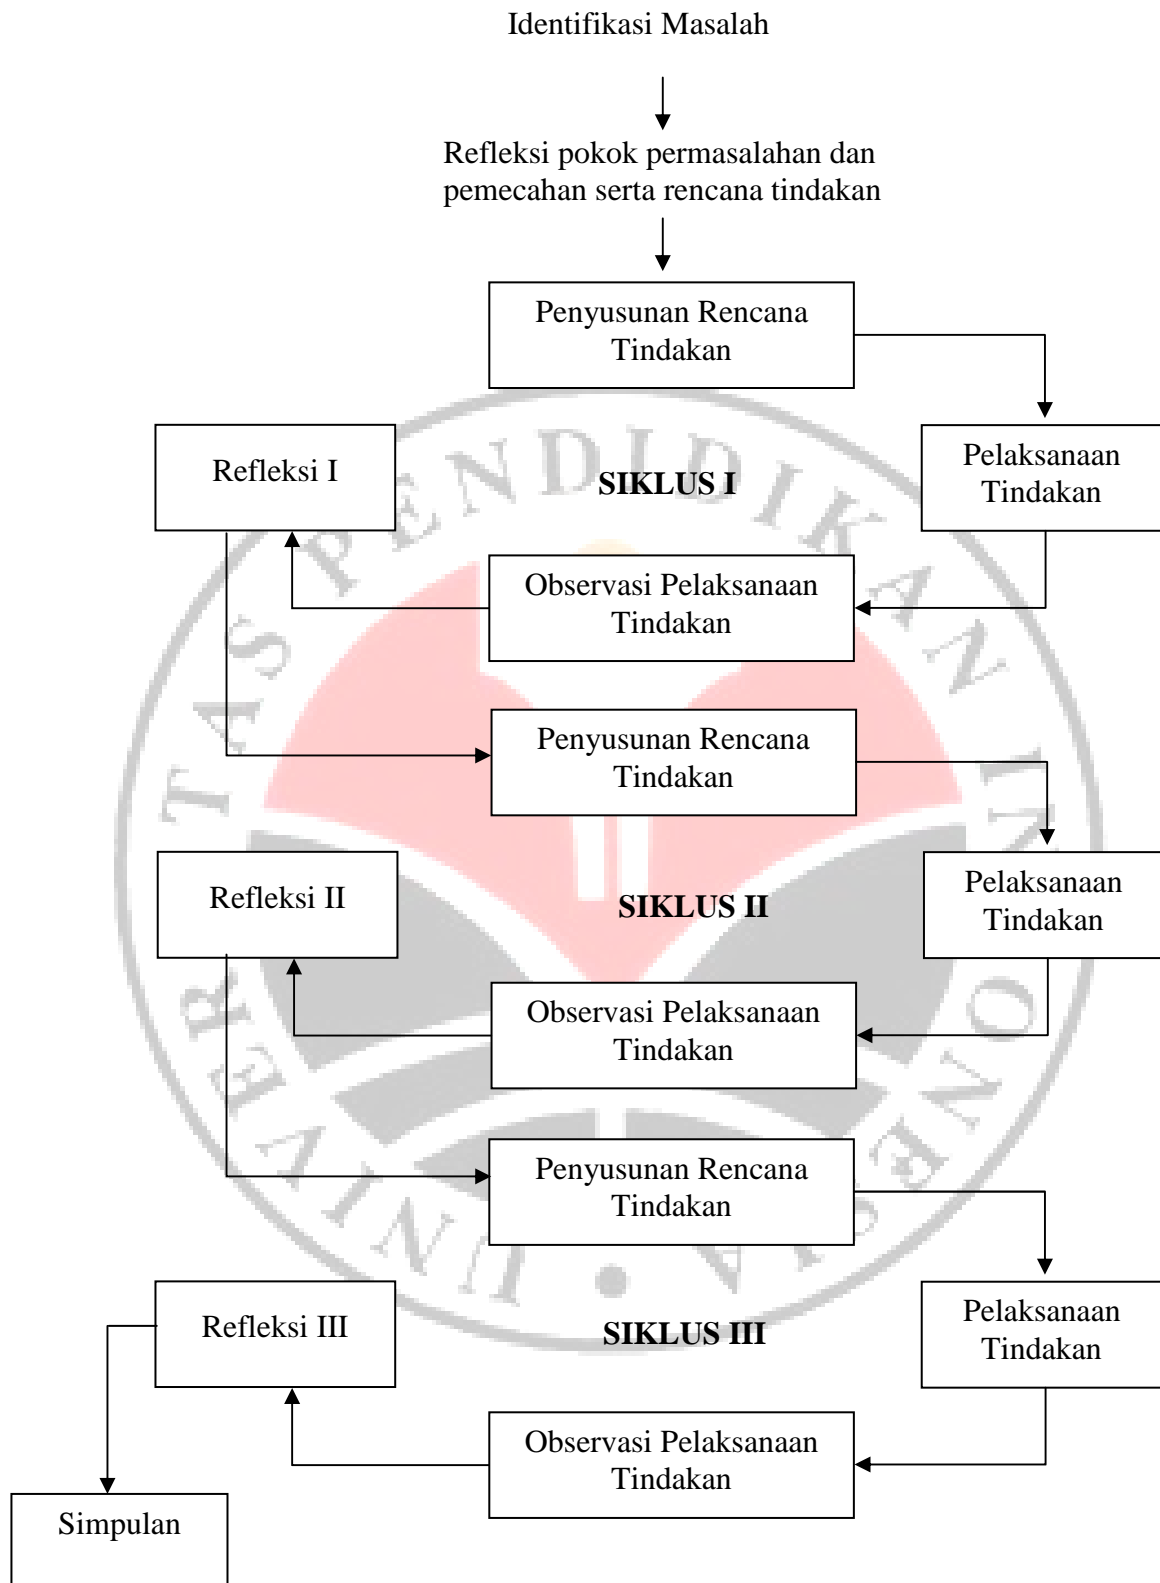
Identifikasi Masalah

Refleksi pokok permasalahan dan pemecahan serta rencana tindakan

Penyusunan Rencana Tindakan

Refleksi I

SIKLUS I

Pelaksanaan Tindakan

Observasi Pelaksanaan Tindakan

Penyusunan Rencana Tindakan

Refleksi II

SIKLUS II

Pelaksanaan Tindakan

Observasi Pelaksanaan Tindakan

Penyusunan Rencana Tindakan

Refleksi III

SIKLUS III

Pelaksanaan Tindakan

Observasi Pelaksanaan Tindakan

Simpulan

UNIVERSITAS PENDIDIKAN INDONESIA